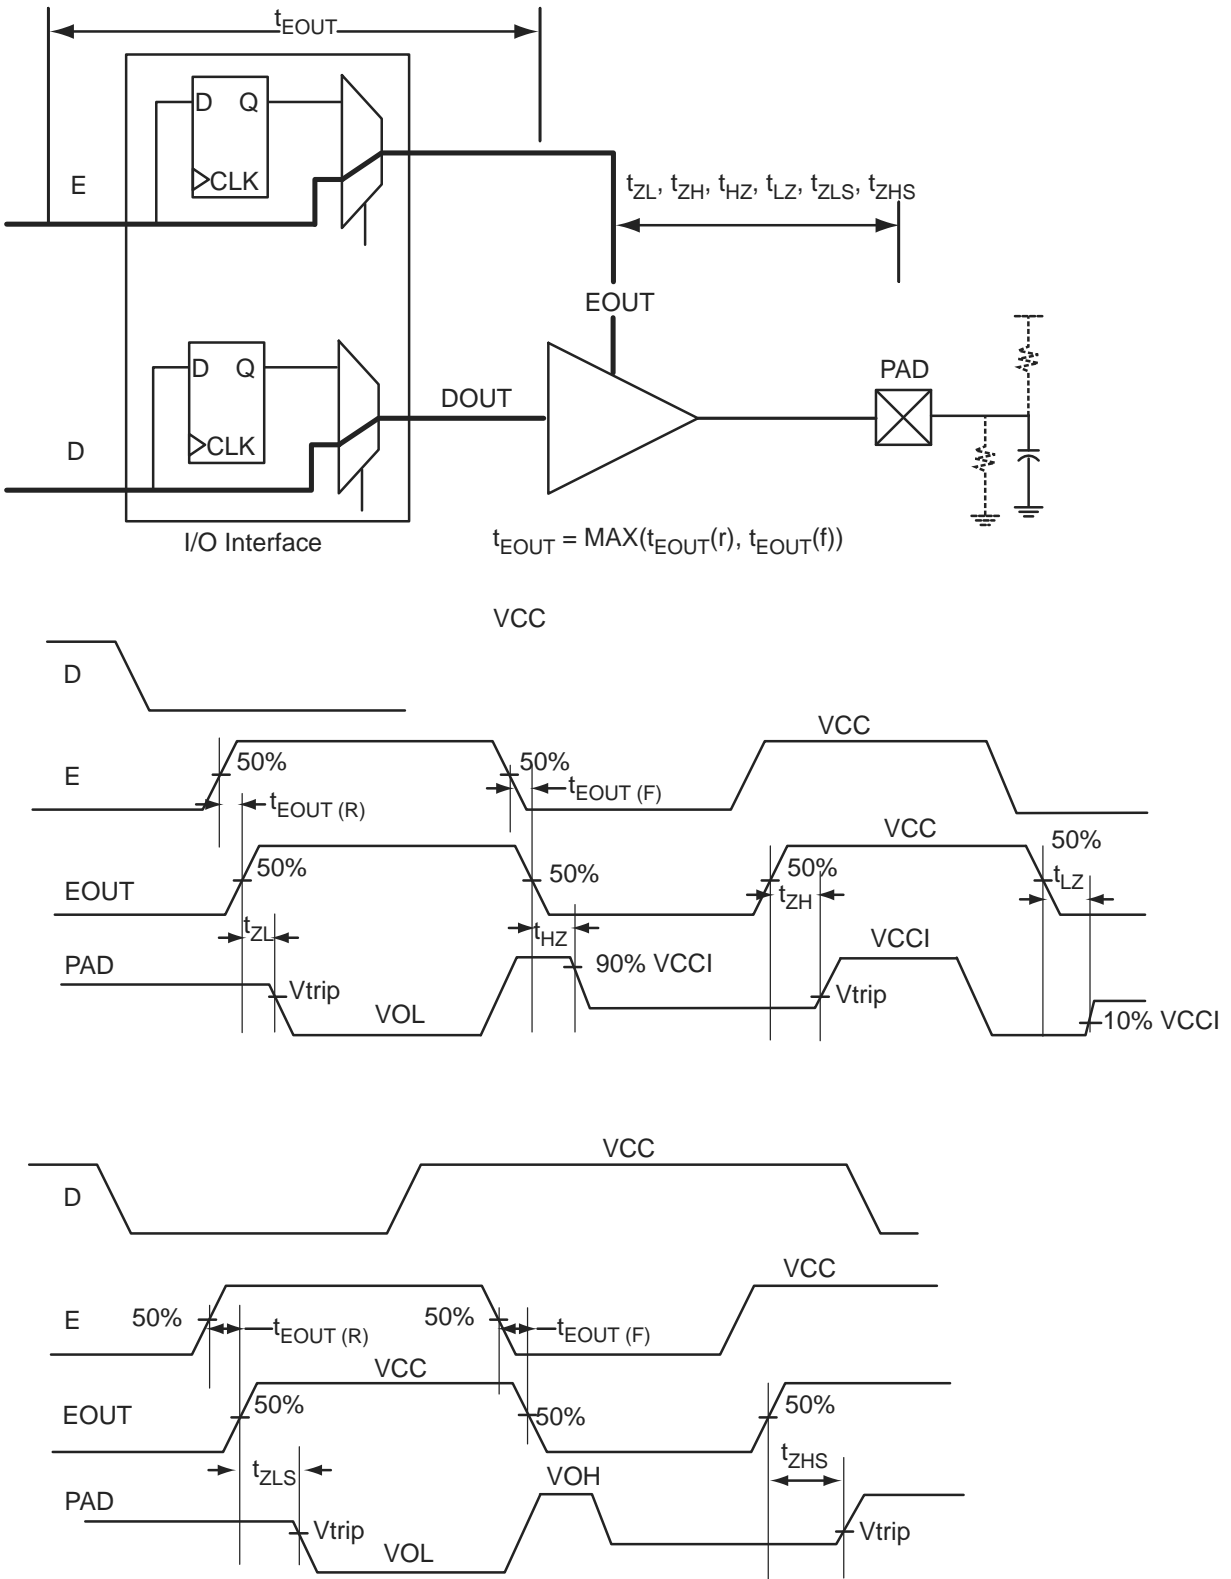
$t_{EOUT}$

D Q

CLK

E

$t_{ZL}$, $t_{ZH}$, $t_{HZ}$, $t_{LZ}$, $t_{ZLS}$, $t_{ZHS}$

EOUT

D Q

CLK

DOUT

PAD

D

I/O Interface

$t_{EOUT}$ = MAX($t_{EOUT}$(r), $t_{EOUT}$(f))

VCC

D

VCC

E

50%

50%

$t_{EOUT (R)}$

$t_{EOUT (F)}$

VCC

50%

EOUT

50%

50%

50%

$t_{ZH}$

$t_{LZ}$

$t_{ZL}$

$t_{HZ}$

VCCI

PAD

90% VCCI

Vtrip

Vtrip

VOL

10% VCCI

VCC

D

VCC

E

50%

$t_{EOUT (R)}$

50%

$t_{EOUT (F)}$

VCC

EOUT

50%

50%

50%

$t_{ZLS}$

$t_{ZHS}$

VOH

PAD

Vtrip

Vtrip

VOL